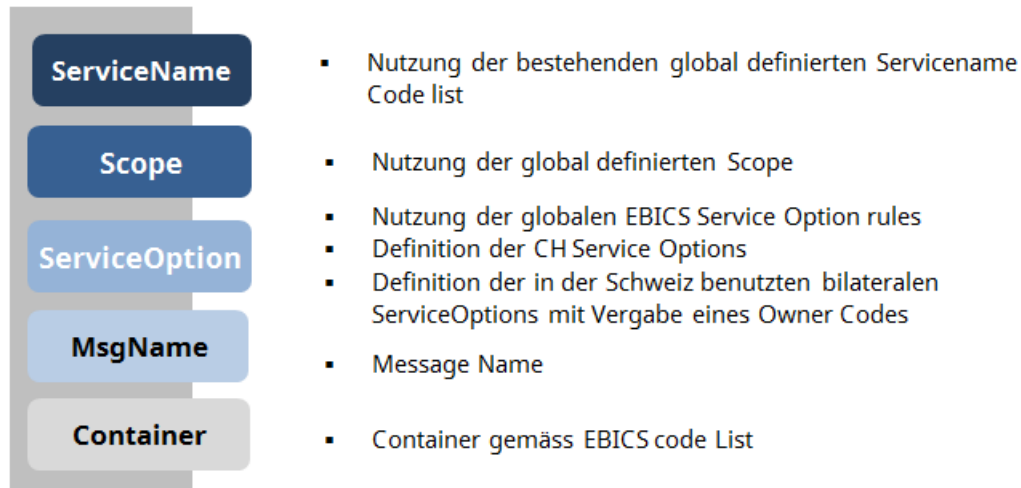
ServiceName

- Nutzung der bestehenden global definierten Servicename Code list

Scope

- Nutzung der global definierten Scope

ServiceOption

- Nutzung der globalen EBICS Service Option rules
- Definition der CH Service Options
- Definition der in der Schweiz benutzten bilateralen ServiceOptions mit Vergabe eines Owner Codes

MsgName

- Message Name

Container

- Container gemäss EBICS code List